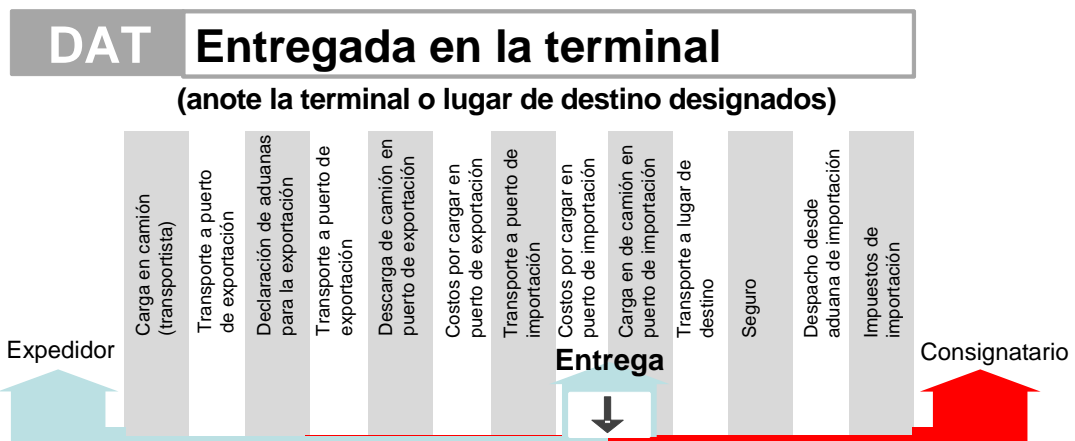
DAT Entregada en la terminal

(anote la terminal o lugar de destino designados)

Carga en camión (transportista)

Transporte a puerto de exportación

Declaración de aduanas para la exportación

Transporte a puerto de exportación

Descarga de camión en puerto de exportación

Costos por cargar en puerto de exportación

Transporte a puerto de importación

Costos por cargar en puerto de importación

Carga en de camión en puerto de importación

Transporte a lugar de destino

Seguro

Despacho desde aduana de importación

Impuestos de importación

Expedidor

Entrega

Consignatario